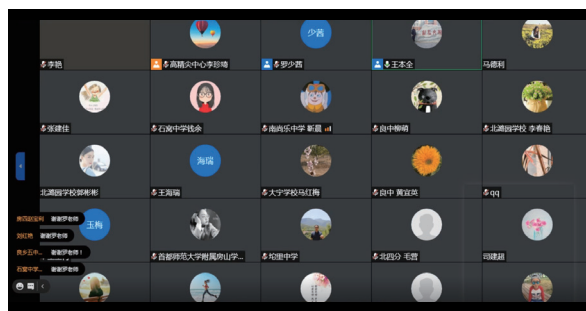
李艳
高精尖中心李珍琦
罗少茜
王本全
马德利
少茜
张建佳
石窝中学钱余
南尚乐中学 靳晨
良中柳明
北潞园学校 李春艳
北潞园学校郭彬彬
王海瑞
海瑞
大宁学校马红梅
良中 黄宜英
qq
玉梅
首都师范大学附属房山学...
坨里中学
北四分 毛营
司建超
房四分宝莉 谢谢罗老师
刘红艳 谢谢罗老师
良乡五中... 谢谢罗老师！
石窝中学... 谢谢罗老师